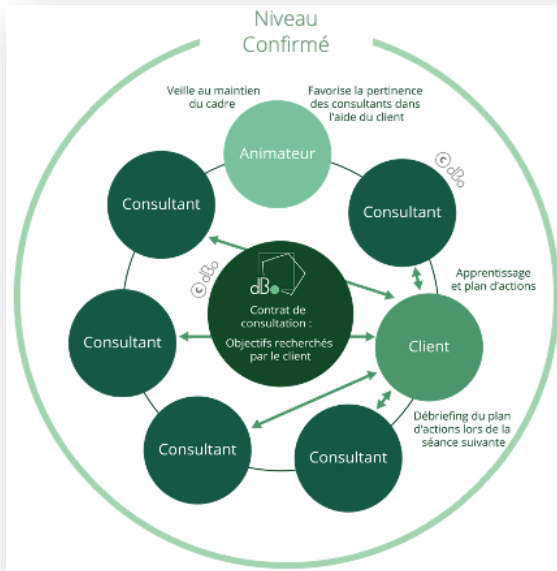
Niveau
Confirmé

Veille au maintien du cadre

Favorise la pertinence des consultants dans l'aide du client

Animateur

Consultant

Consultant

©dB

©dB

dB

Contrat de consultation :

Objectifs recherchés par le client

Apprentissage et plan d'actions

Consultant

Client

Débriefing du plan d'actions lors de la séance suivante

Consultant

Consultant